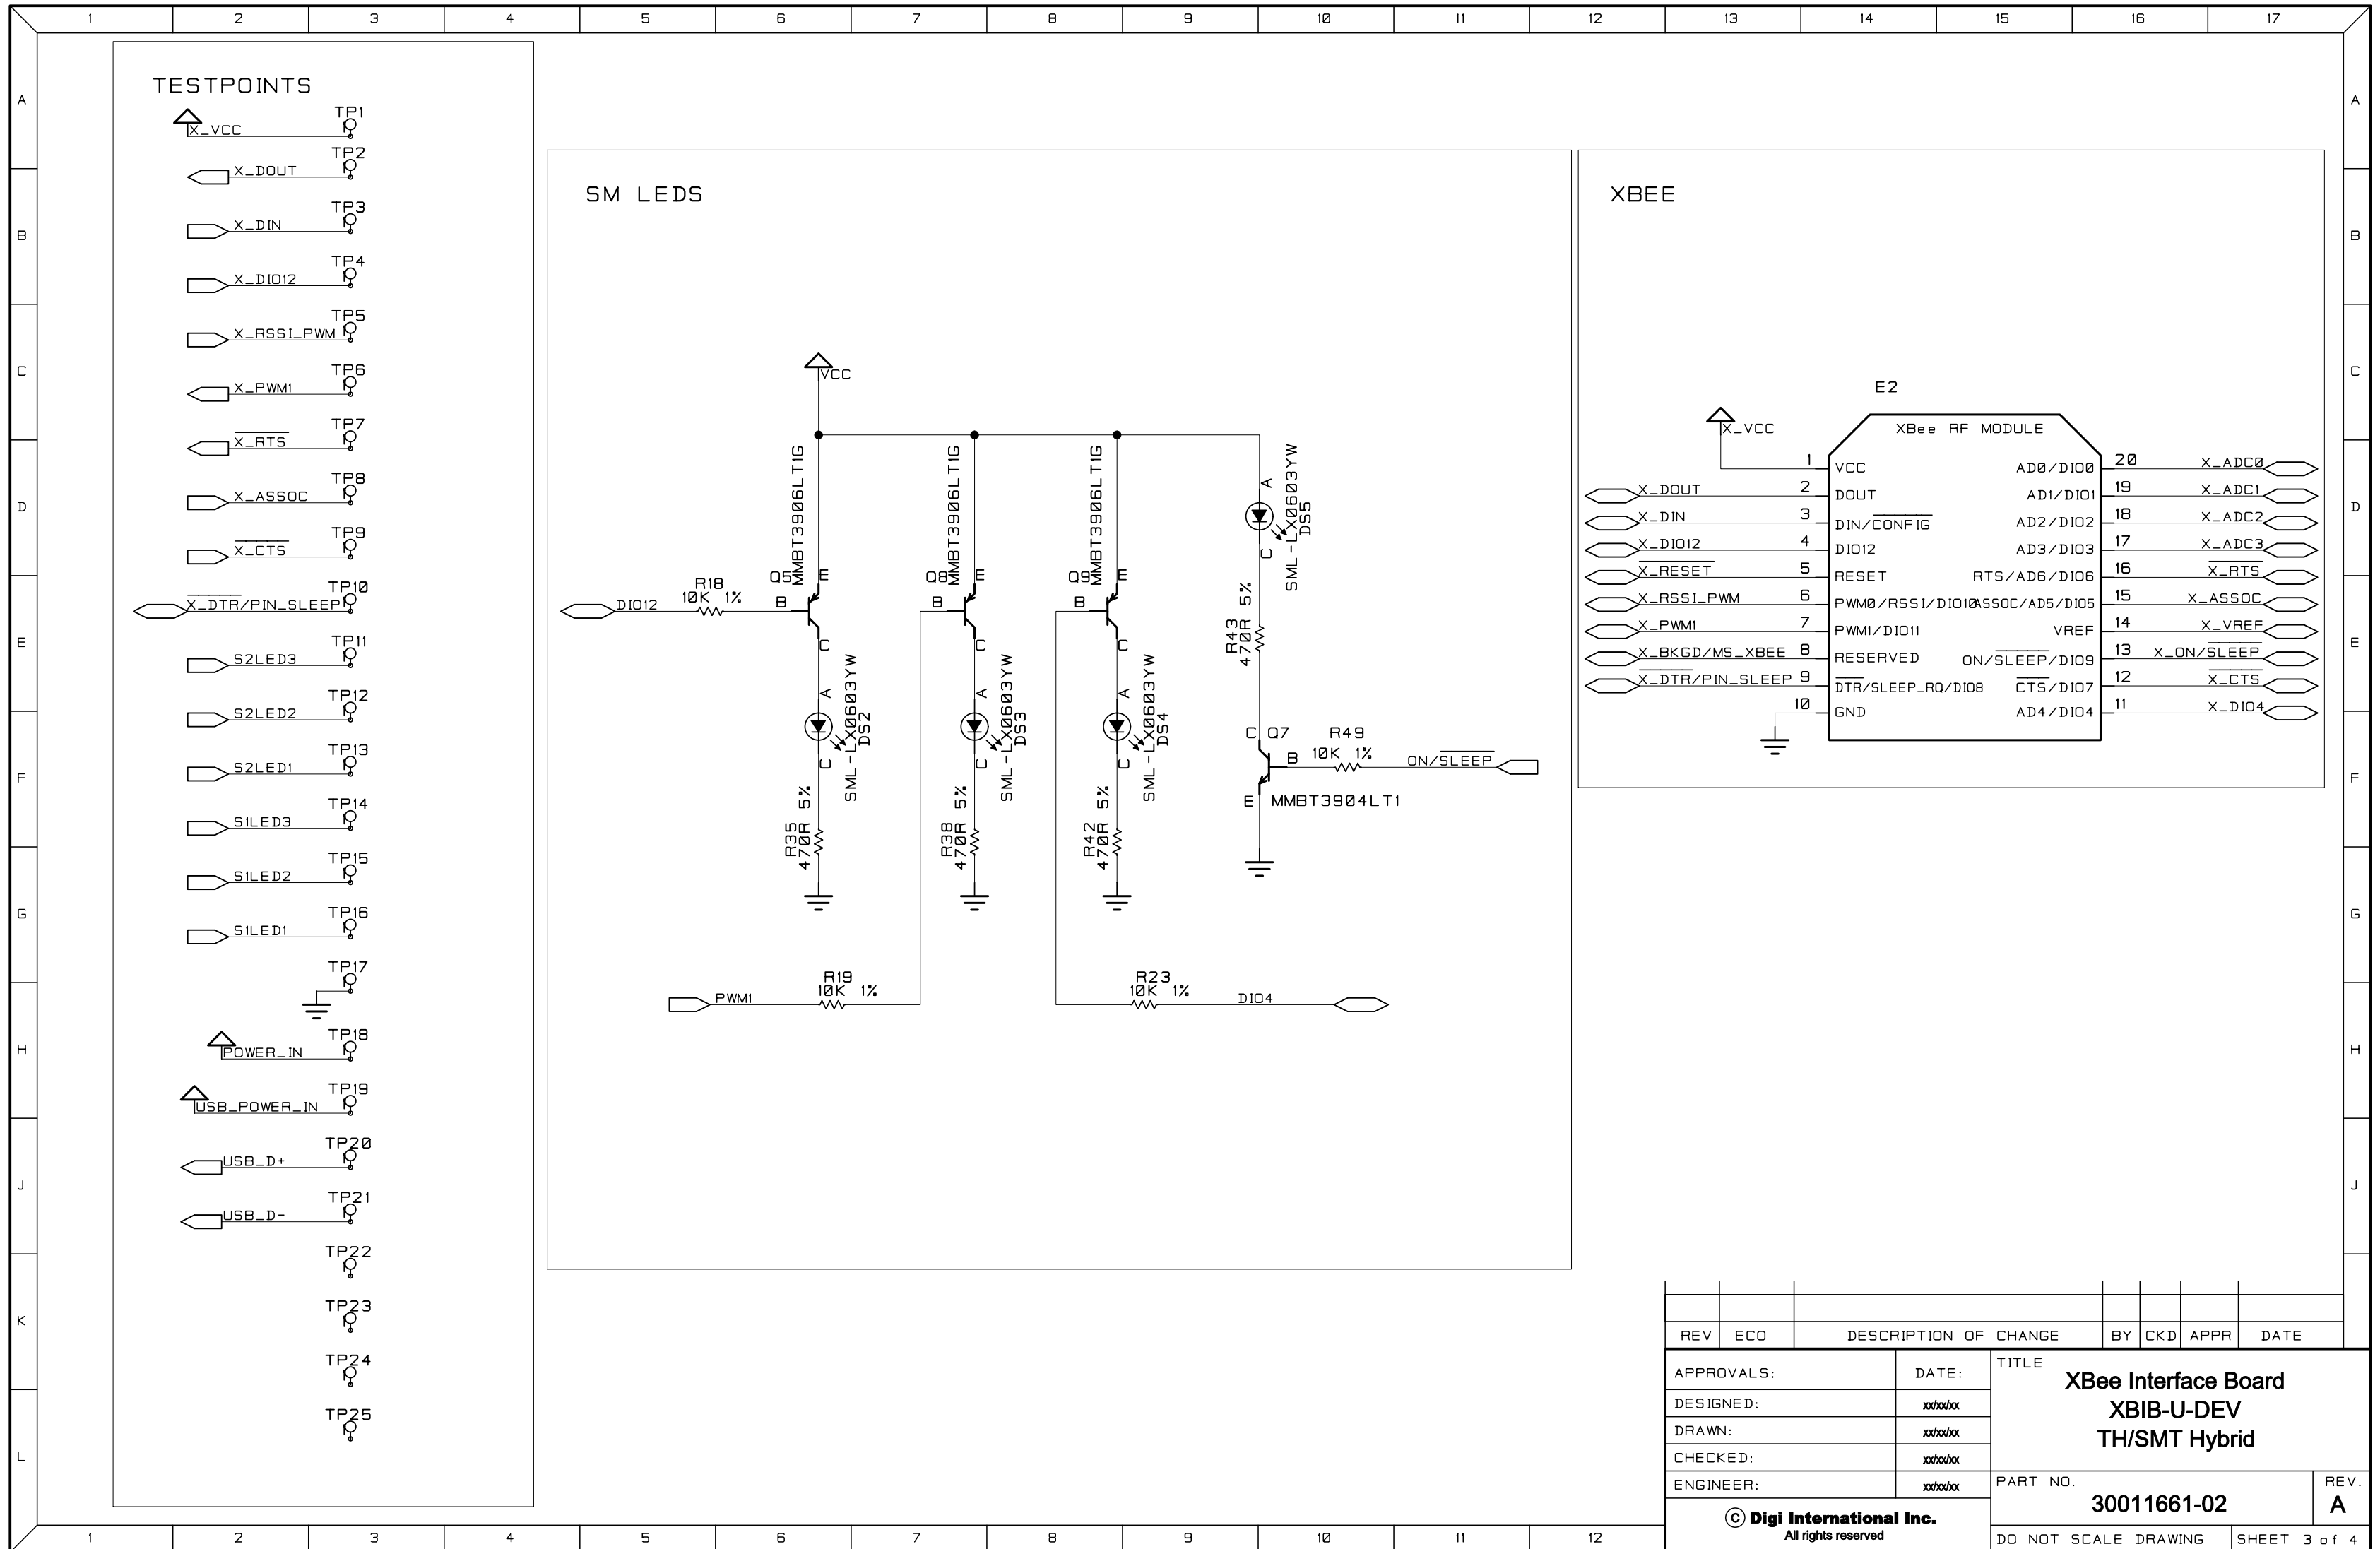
1 2 3 4 5 6 7 8 9 10 11 12 13 14 15 16 17

A B C D E F G H J K L

TESTPOINTS

X_VCC TP1
X_DOUT TP2
X_DIN TP3
X_DIO12 TP4
X_RSSI_PWM TP5
X_PWM1 TP6
$\overline{X\_RTS}$ TP7
X_ASSOC TP8
$\overline{X\_CTS}$ TP9
$\overline{X\_DTR}$/PIN_SLEEP TP10
S2LED3 TP11
S2LED2 TP12
S2LED1 TP13
S1LED3 TP14
S1LED2 TP15
S1LED1 TP16
TP17
POWER_IN TP18
USB_POWER_IN TP19
USB_D+ TP20
USB_D- TP21
TP22
TP23
TP24
TP25

SM LEDS

VCC
DIO12 R18 10K 1% B Q5 MMBT3906LT1G E C
A SML-LX0603YW DS2 C 5% R35 470R
B Q8 MMBT3906LT1G E C A SML-LX0603YW DS3 C 5% R38 470R
B Q9 MMBT3906LT1G E C A SML-LX0603YW DS4 C 5% R42 470R
A SML-LX0603YW DS5 C 5% R43 470R
C Q7 B R49 10K 1% ON/$\overline{SLEEP}$ E MMBT3904LT1
PWM1 R19 10K 1%
R23 10K 1% DIO4

XBEE

E2
X_VCC
XBee RF MODULE
X_DOUT 2 DOUT
X_DIN 3 DIN/$\overline{CONFIG}$
X_DIO12 4 DIO12
$\overline{X\_RESET}$ 5 RESET
X_RSSI_PWM 6 PWM0/RSSI/DIO10
X_PWM1 7 PWM1/DIO11
X_BKGD/MS_XBEE 8 RESERVED
$\overline{X\_DTR}$/PIN_SLEEP 9 $\overline{DTR}$/SLEEP_RQ/DIO8
10 GND
1 VCC
AD0/DIO0 20 X_ADC0
AD1/DIO1 19 X_ADC1
AD2/DIO2 18 X_ADC2
AD3/DIO3 17 X_ADC3
RTS/AD6/DIO6 16 $\overline{X\_RTS}$
ASSOC/AD5/DIO5 15 X_ASSOC
VREF 14 X_VREF
ON/$\overline{SLEEP}$/DIO9 13 X_ON/$\overline{SLEEP}$
$\overline{CTS}$/DIO7 12 $\overline{X\_CTS}$
AD4/DIO4 11 X_DIO4

| REV | ECO | DESCRIPTION OF CHANGE | BY | CKD | APPR | DATE |
|---|---|---|---|---|---|---|

| APPROVALS: | DATE: |
|---|---|
| DESIGNED: | xx/xx/xx |
| DRAWN: | xx/xx/xx |
| CHECKED: | xx/xx/xx |
| ENGINEER: | xx/xx/xx |

© Digi International Inc.
All rights reserved

TITLE
XBee Interface Board
XBIB-U-DEV
TH/SMT Hybrid

PART NO. 30011661-02 REV. A

DO NOT SCALE DRAWING SHEET 3 of 4